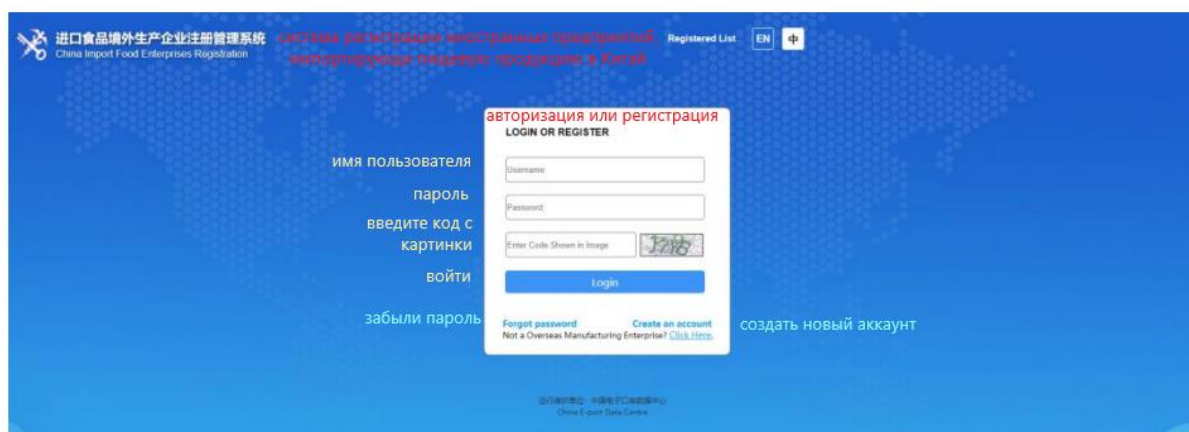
进口食品境外生产企业注册管理系统
China Import Food Enterprises Registration

система регистрации иностранных предприятий импортирующих пищевую продукцию в Китай

Registered List EN 中

авторизация или регистрация
LOGIN OR REGISTER

имя пользователя
Username

пароль
Password

введите код с картинки
Enter Code Shown in Image
J7f8

войти
Login

забыли пароль
Forgot password
Create an account
создать новый аккаунт
Not a Overseas Manufacturing Enterprise? Click Here.

运行维护单位：中国电子口岸数据中心
China E-port Data Centre